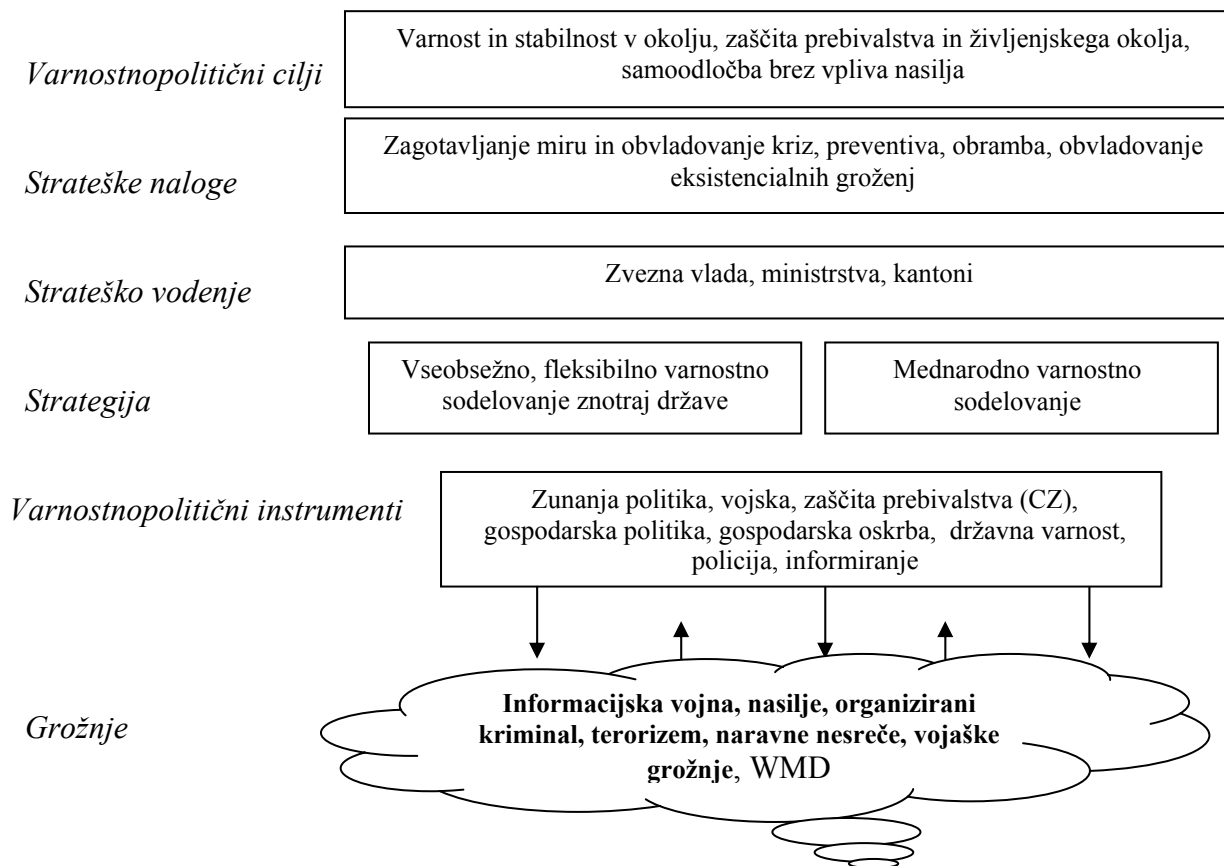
Varnostnopolitični cilji

Varnost in stabilnost v okolju, zaščita prebivalstva in življenjskega okolja, samoodločba brez vpliva nasilja

Strateške naloge

Zagotavljanje miru in obvladovanje kriz, preventiva, obramba, obvladovanje eksistencialnih groženj

Strateško vodenje

Zvezna vlada, ministrstva, kantoni

Strategija

Vseobsežno, fleksibilno varnostno sodelovanje znotraj države

Mednarodno varnostno sodelovanje

Varnostnopolitični instrumenti

Zunanja politika, vojska, zaščita prebivalstva (CZ), gospodarska politika, gospodarska oskrba, državna varnost, policija, informiranje

Grožnje

**Informacijska vojna, nasilje, organizirani kriminal, terorizem, naravne nesreče, vojaške grožnje**, WMD